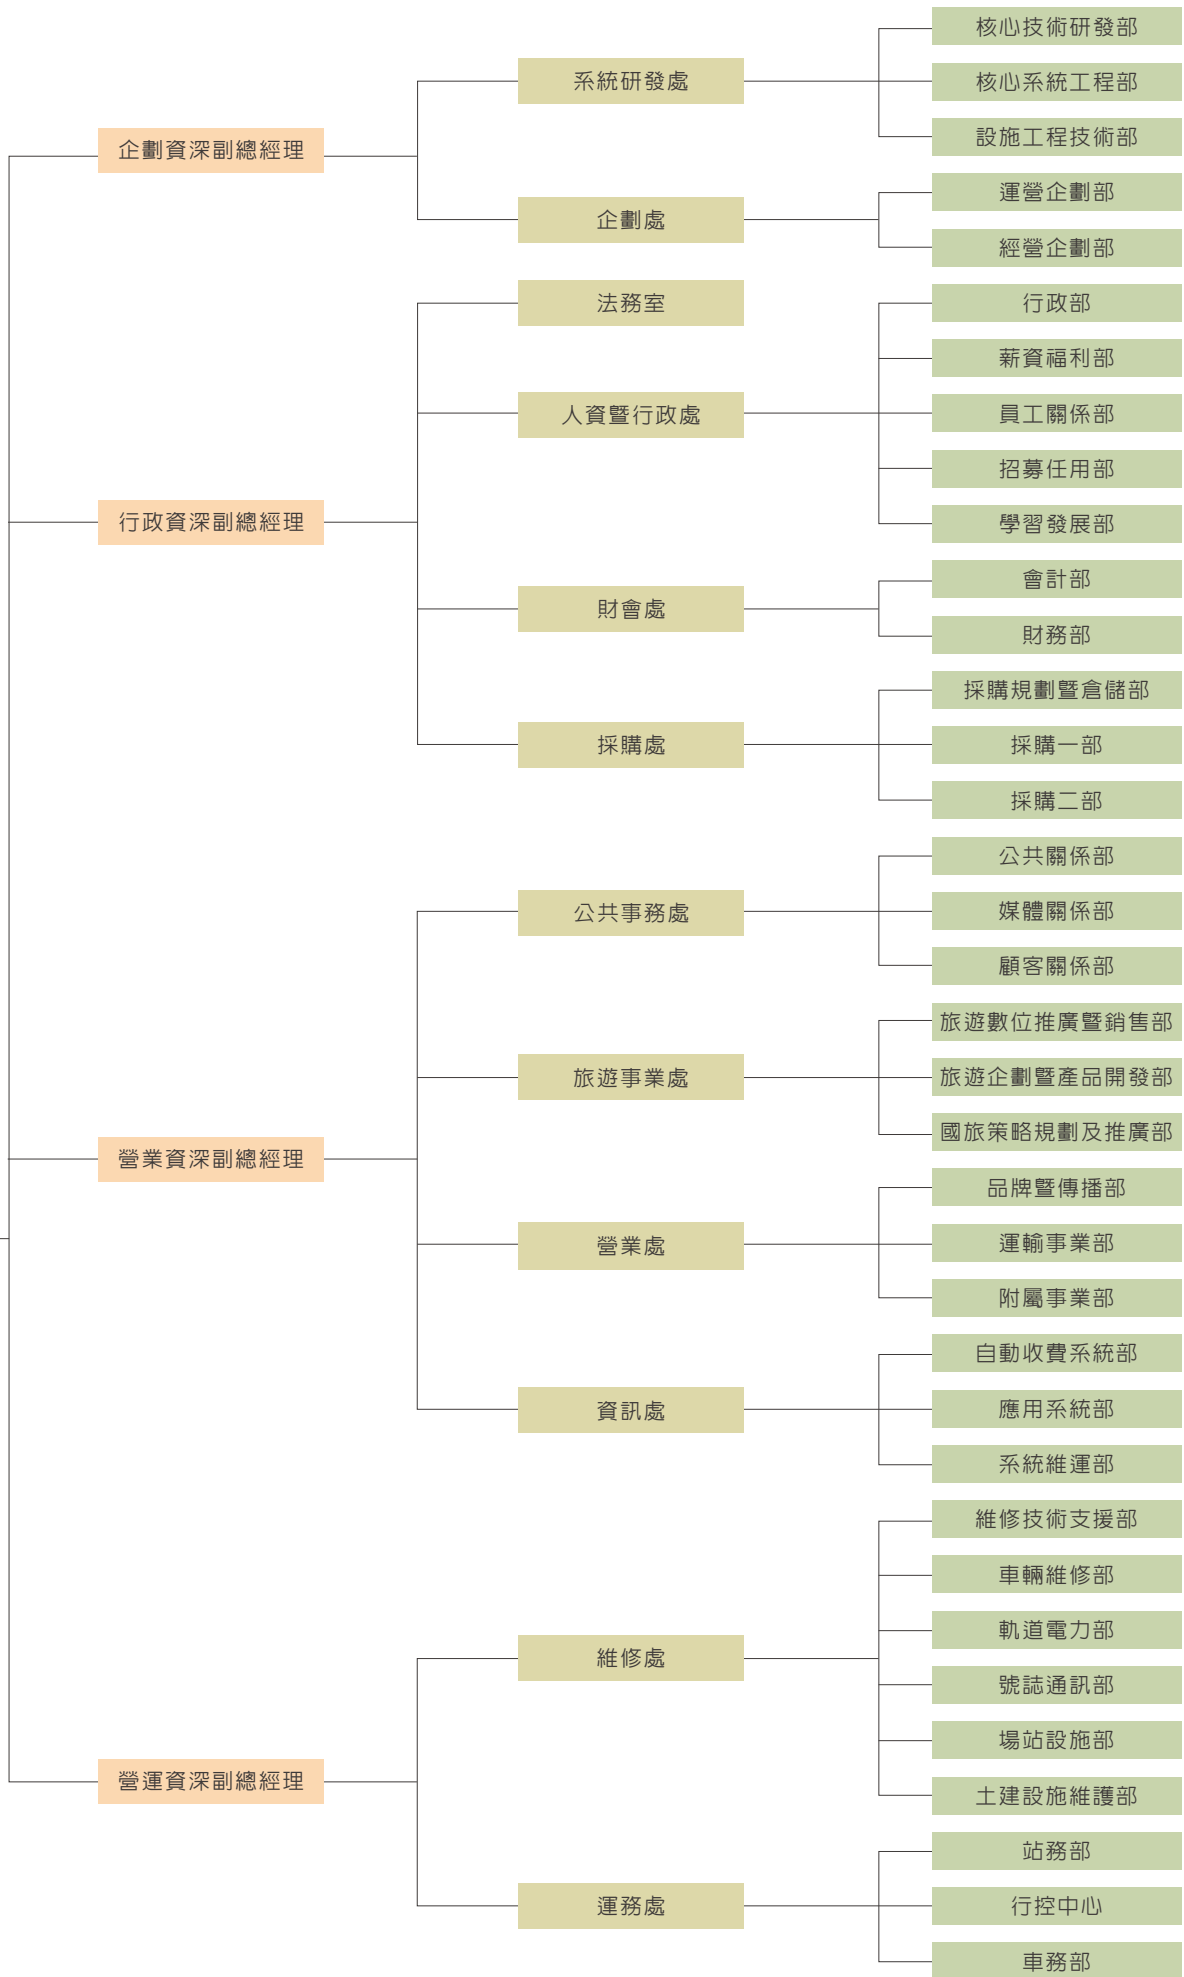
企劃資深副總經理

系統研發處

核心技術研發部
核心系統工程部
設施工程技術部

企劃處

運營企劃部
經營企劃部

行政資深副總經理

法務室

人資暨行政處

行政部
薪資福利部
員工關係部
招募任用部
學習發展部

財會處

會計部
財務部

採購處

採購規劃暨倉儲部
採購一部
採購二部

營業資深副總經理

公共事務處

公共關係部
媒體關係部
顧客關係部

旅遊事業處

旅遊數位推廣暨銷售部
旅遊企劃暨產品開發部
國旅策略規劃及推廣部

營業處

品牌暨傳播部
運輸事業部
附屬事業部

資訊處

自動收費系統部
應用系統部
系統維運部

營運資深副總經理

維修處

維修技術支援部
車輛維修部
軌道電力部
號誌通訊部
場站設施部
土建設施維護部

運務處

站務部
行控中心
車務部